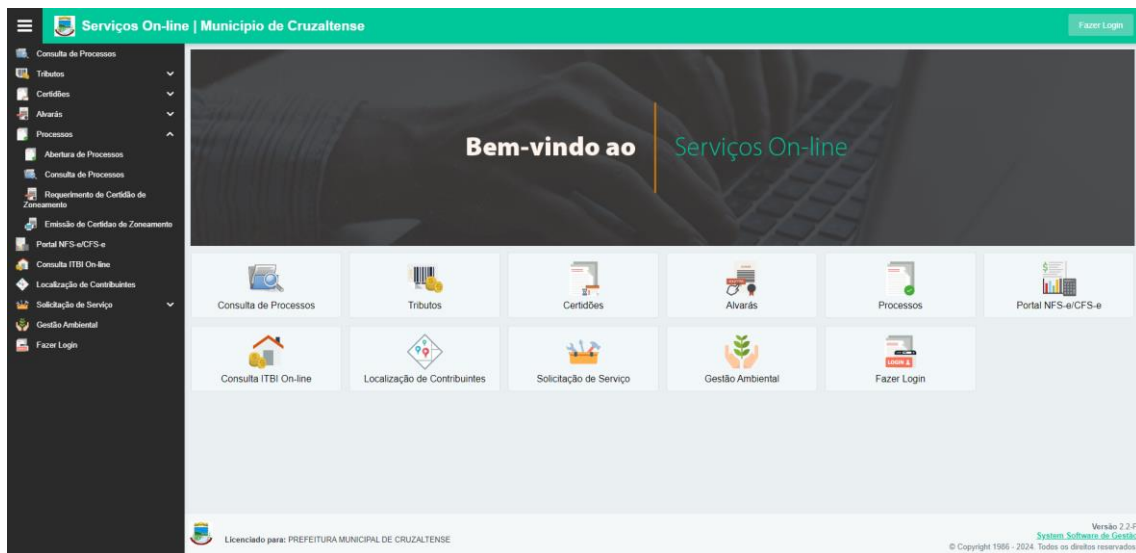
Serviços On-line | Municipio de Cruzaltense

Fazer Login

Consulta de Processos
Tributos
Certidões
Alvarás
Processos
Abertura de Processos
Consulta de Processos
Requerimento de Certidão de Zoneamento
Emissão de Certidao de Zoneamento
Portal NFS-e/CFS-e
Consulta ITBI On-line
Localização de Contribuintes
Solicitação de Serviço
Gestão Ambiental
Fazer Login

Bem-vindo ao Serviços On-line

Consulta de Processos
Tributos
Certidões
Alvarás
Processos
Portal NFS-e/CFS-e
Consulta ITBI On-line
Localização de Contribuintes
Solicitação de Serviço
Gestão Ambiental
LOGIN
Fazer Login

Licenciado para: PREFEITURA MUNICIPAL DE CRUZALTENSE

Versão 2.2-F
System Software de Gestão
© Copyright 1986 - 2024. Todos os direitos reservados